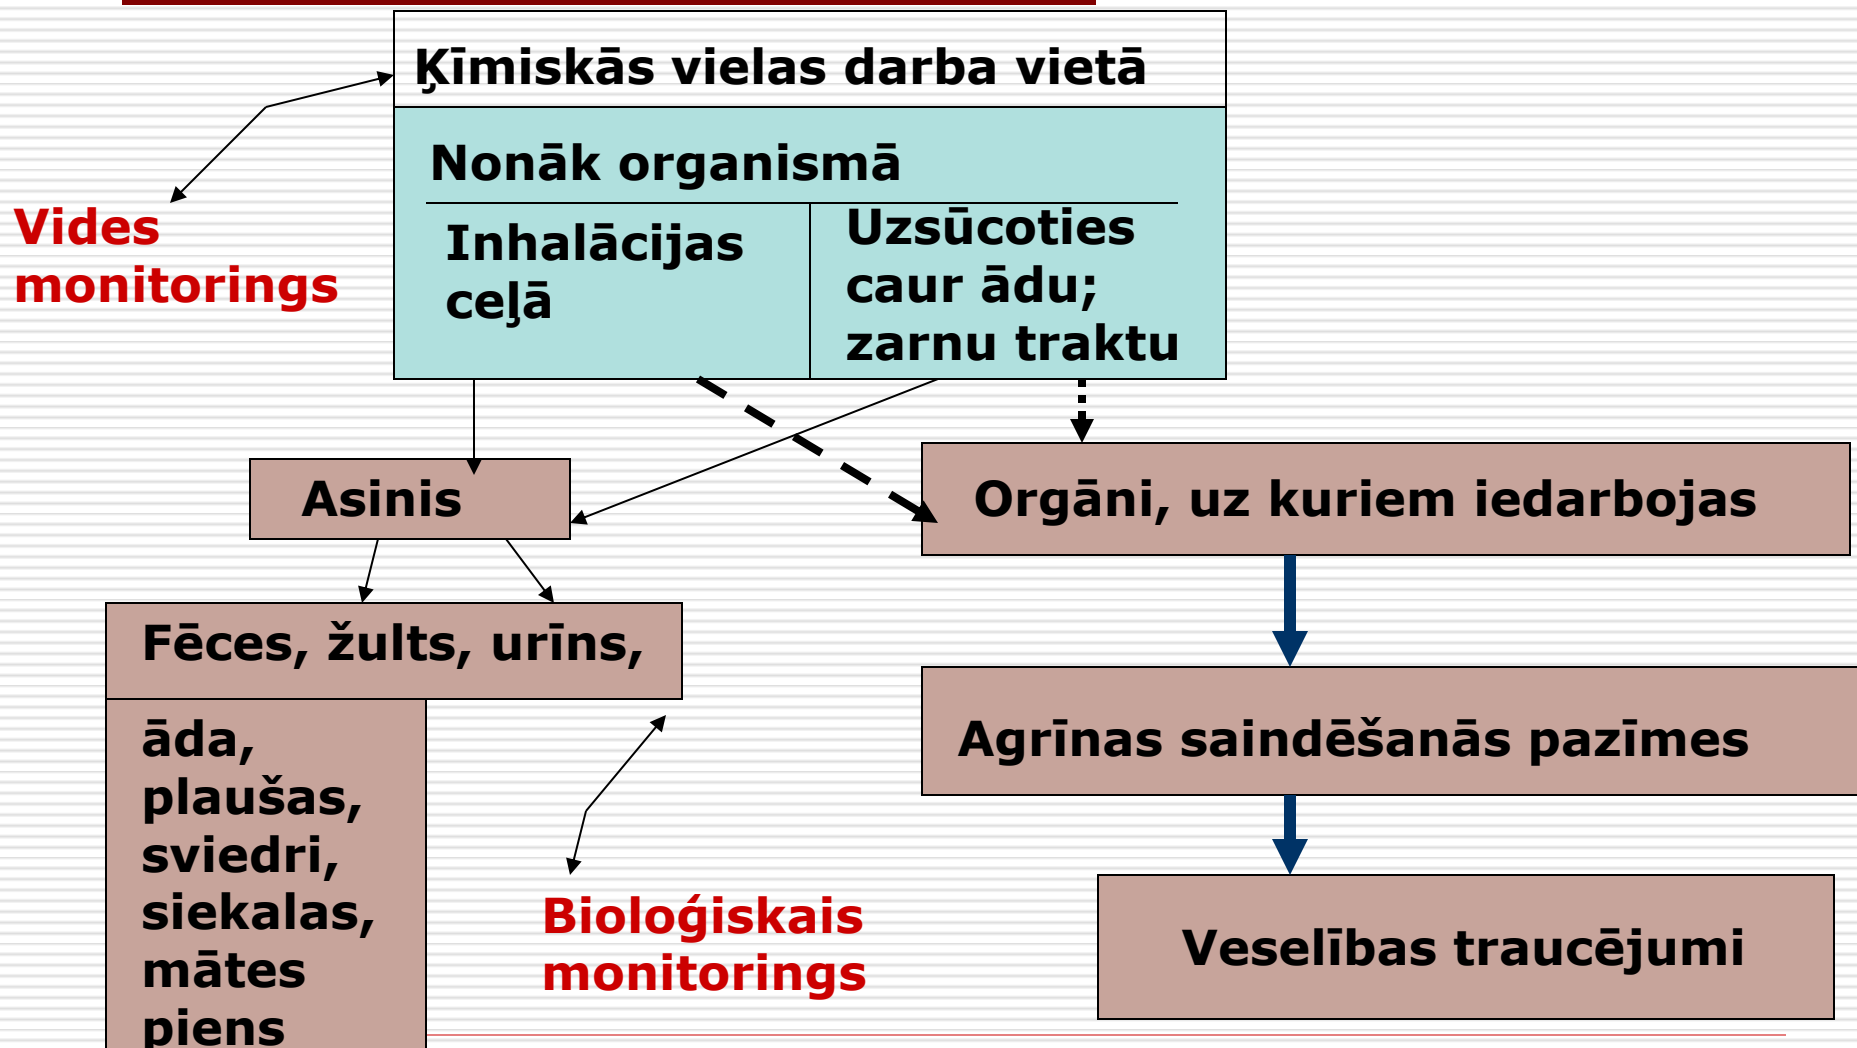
Ķīmiskās vielas darba vietā

Nonāk organismā

Inhalācijas ceļā

Uzsūcoties caur ādu; zarnu traktu

Vides monitorings

Asinis

Orgāni, uz kuriem iedarbojas

Fēces, žults, urīns,

āda, plaušas, sviedri, siekalas, mātes piens

Agrīnas saindēšanās pazīmes

Bioloģiskais monitorings

Veselības traucējumi